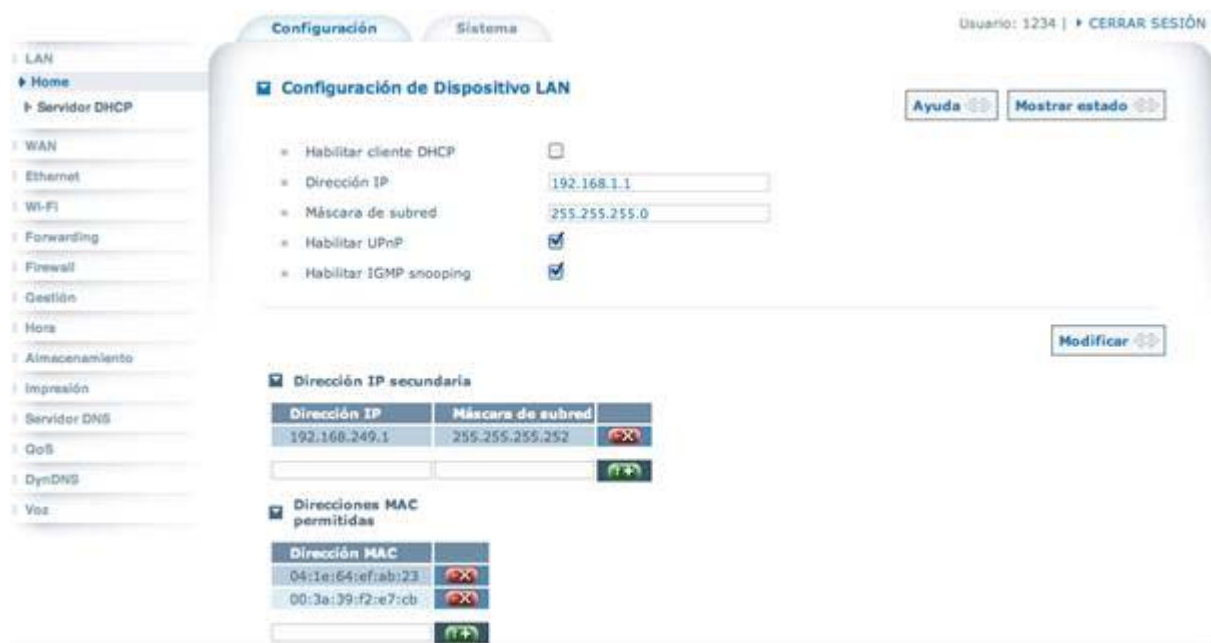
Configuración Sistema

Usuario: 1234 | ▸ CERRAR SESIÓN

LAN
▸ Home
▸ Servidor DHCP
WAN
Ethernet
Wi-Fi
Forwarding
Firewall
Gestión
Hora
Almacenamiento
Impresión
Servidor DNS
QoS
DynDNS
Voz

Configuración de Dispositivo LAN

Ayuda
Mostrar estado

Habilitar cliente DHCP
Dirección IP 192.168.1.1
Máscara de subred 255.255.255.0
Habilitar UPnP
Habilitar IGMP snooping

Modificar

Dirección IP secundaria

| Dirección IP | Máscara de subred | |
|---|---|---|
| 192.168.249.1 | 255.255.255.252 | X |
| | | + |

Direcciones MAC permitidas

| Dirección MAC | |
|---|---|
| 04:1e:64:ef:ab:23 | X |
| 00:3a:39:f2:e7:cb | X |
| | + |